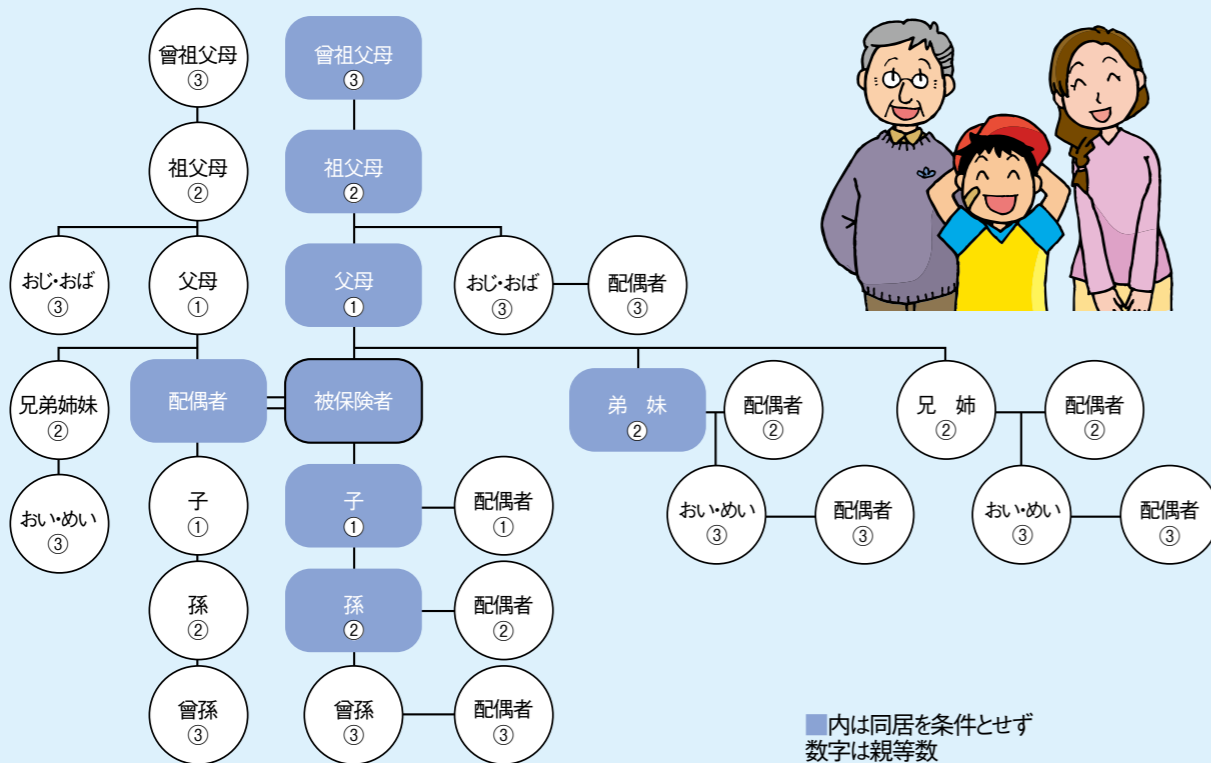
曾祖父母
③

曾祖父母
③

祖父母
②

祖父母
②

おじ・おば
③

父母
①

父母
①

おじ・おば
③

配偶者
③

兄弟姉妹
②

配偶者

被保険者

弟 妹
②

配偶者
②

兄 姉
②

配偶者
②

おい・めい
③

子
①

子
①

配偶者
①

おい・めい
③

配偶者
③

おい・めい
③

配偶者
③

孫
②

孫
②

配偶者
②

曾孫
③

曾孫
③

配偶者
③

内は同居を条件とせず
数字は親等数